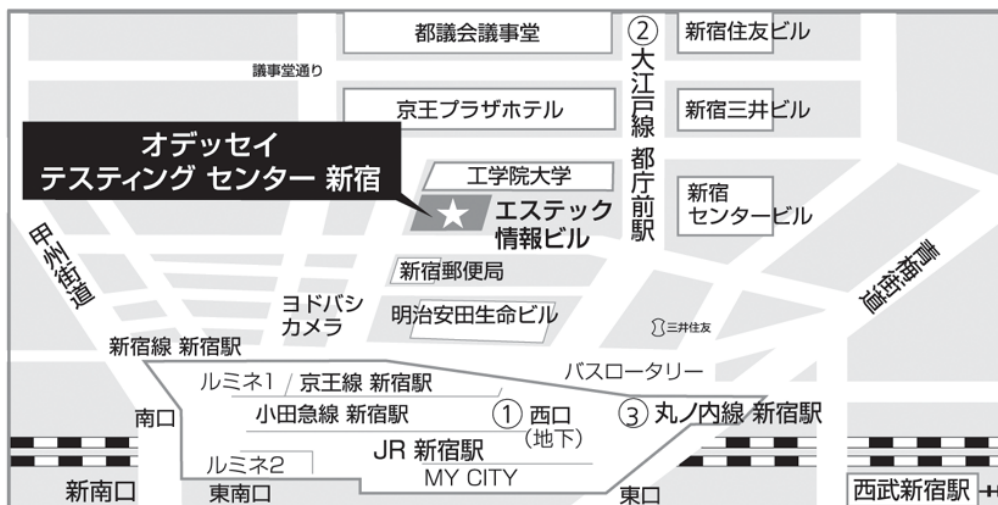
都議会議事堂

②
大江戸線
都庁前駅

新宿住友ビル

議事堂通り

京王プラザホテル

新宿三井ビル

オデッセイ
テスティング センター 新宿

工学院大学

エステック
情報ビル

新宿
センタービル

甲州街道

青梅街道

新宿郵便局

ヨドバシ
カメラ

明治安田生命ビル

三井住友

新宿線 新宿駅

バスロータリー

ルミネ1

京王線 新宿駅

南口

小田急線 新宿駅

① 西口
(地下)

③ 丸ノ内線 新宿駅

JR 新宿駅

ルミネ2

MY CITY

新南口

東南口

東口

西武新宿駅